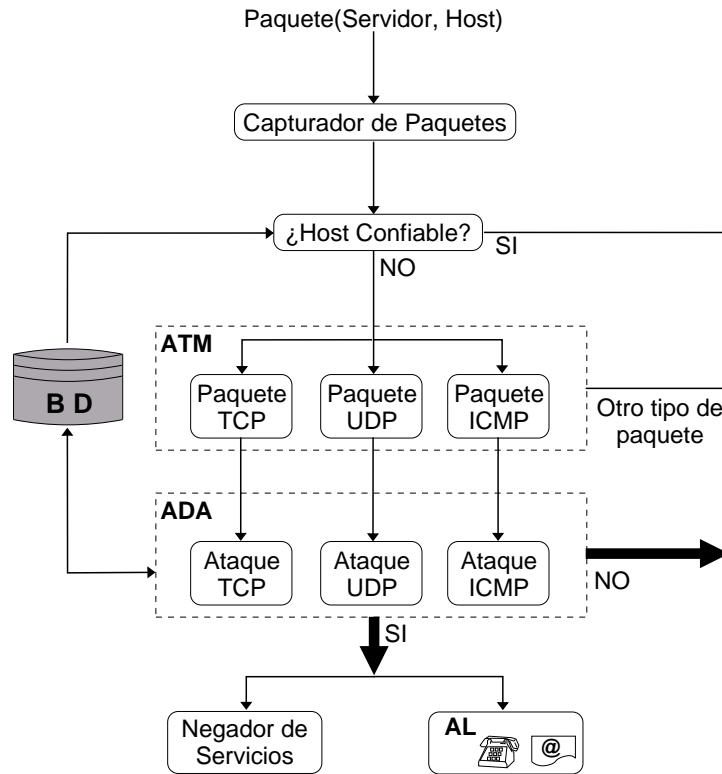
Paquete(Servidor, Host)

Capturador de Paquetes

¿Host Confiable?

SI

NO

B D

ATM

Paquete TCP

Paquete UDP

Paquete ICMP

Otro tipo de paquete

ADA

Ataque TCP

Ataque UDP

Ataque ICMP

NO

SI

Negador de Servicios

AL

@